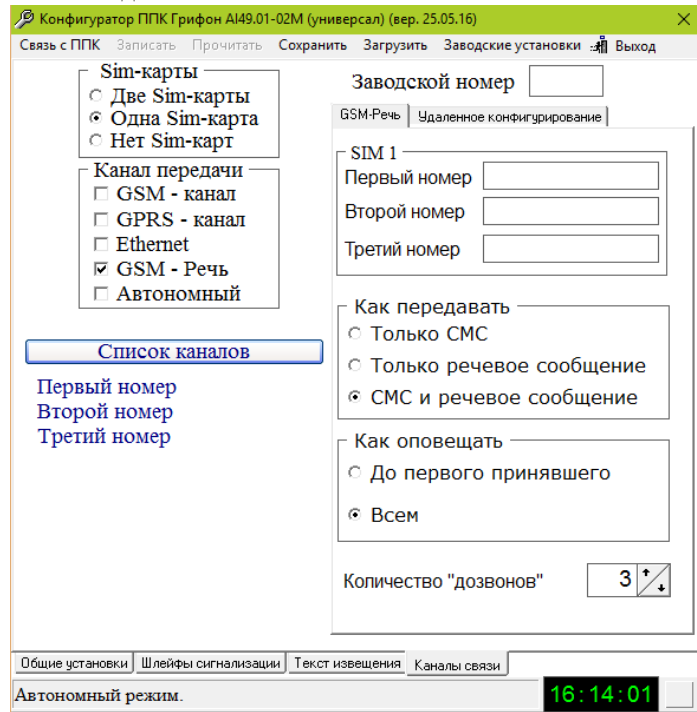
Конфигуратор ППК Грифон AI49.01-02М (универсал) (вер. 25.05.16)

Связь с ППК Записать Прочитать Сохранить Загрузить Заводские установки Выход

Sim-карты
Две Sim-карты
Одна Sim-карта
Нет Sim-карт

Канал передачи
GSM - канал
GPRS - канал
Ethernet
GSM - Речь
Автономный

Список каналов

Первый номер
Второй номер
Третий номер

Заводской номер

GSM-Речь | Удаленное конфигурирование

SIM 1
Первый номер
Второй номер
Третий номер

Как передавать
Только СМС
Только речевое сообщение
СМС и речевое сообщение

Как оповещать
До первого принявшего
Всем

Количество "дозвонов" 3

Общие установки | Шлейфы сигнализации | Текст извещения | Каналы связи

Автономный режим.

16:14:01